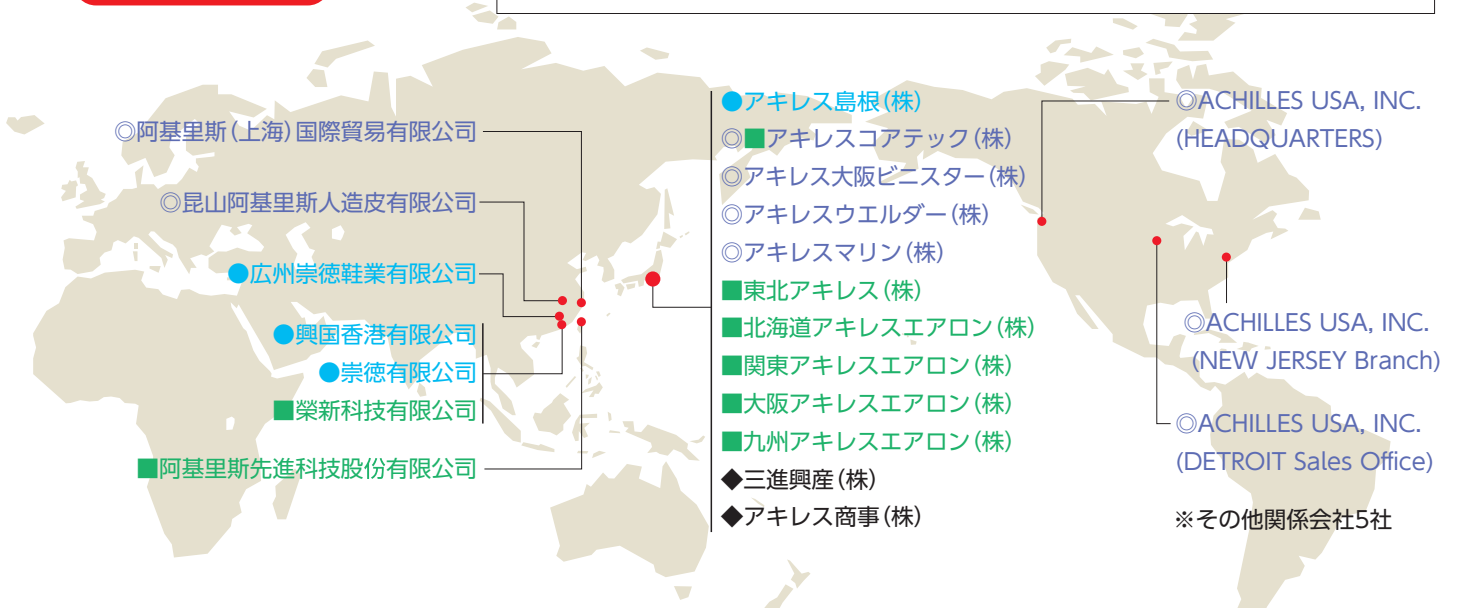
◎阿基里斯(上海)国際貿易有限公司

◎昆山阿基里斯人造皮有限公司

●広州崇徳鞋業有限公司

●興国香港有限公司

●崇徳有限公司

■榮新科技有限公司

■阿基里斯先進科技股份有限公司

●アキレス島根(株)

◎■アキレスコアテック(株)

◎アキレス大阪ビニスター(株)

◎アキレスウエルダー(株)

◎アキレスマリン(株)

■東北アキレス(株)

■北海道アキレスエアロン(株)

■関東アキレスエアロン(株)

■大阪アキレスエアロン(株)

■九州アキレスエアロン(株)

◆三進興産(株)

◆アキレス商事(株)

◎ACHILLES USA, INC. (HEADQUARTERS)

◎ACHILLES USA, INC. (NEW JERSEY Branch)

◎ACHILLES USA, INC. (DETROIT Sales Office)

※その他関係会社5社